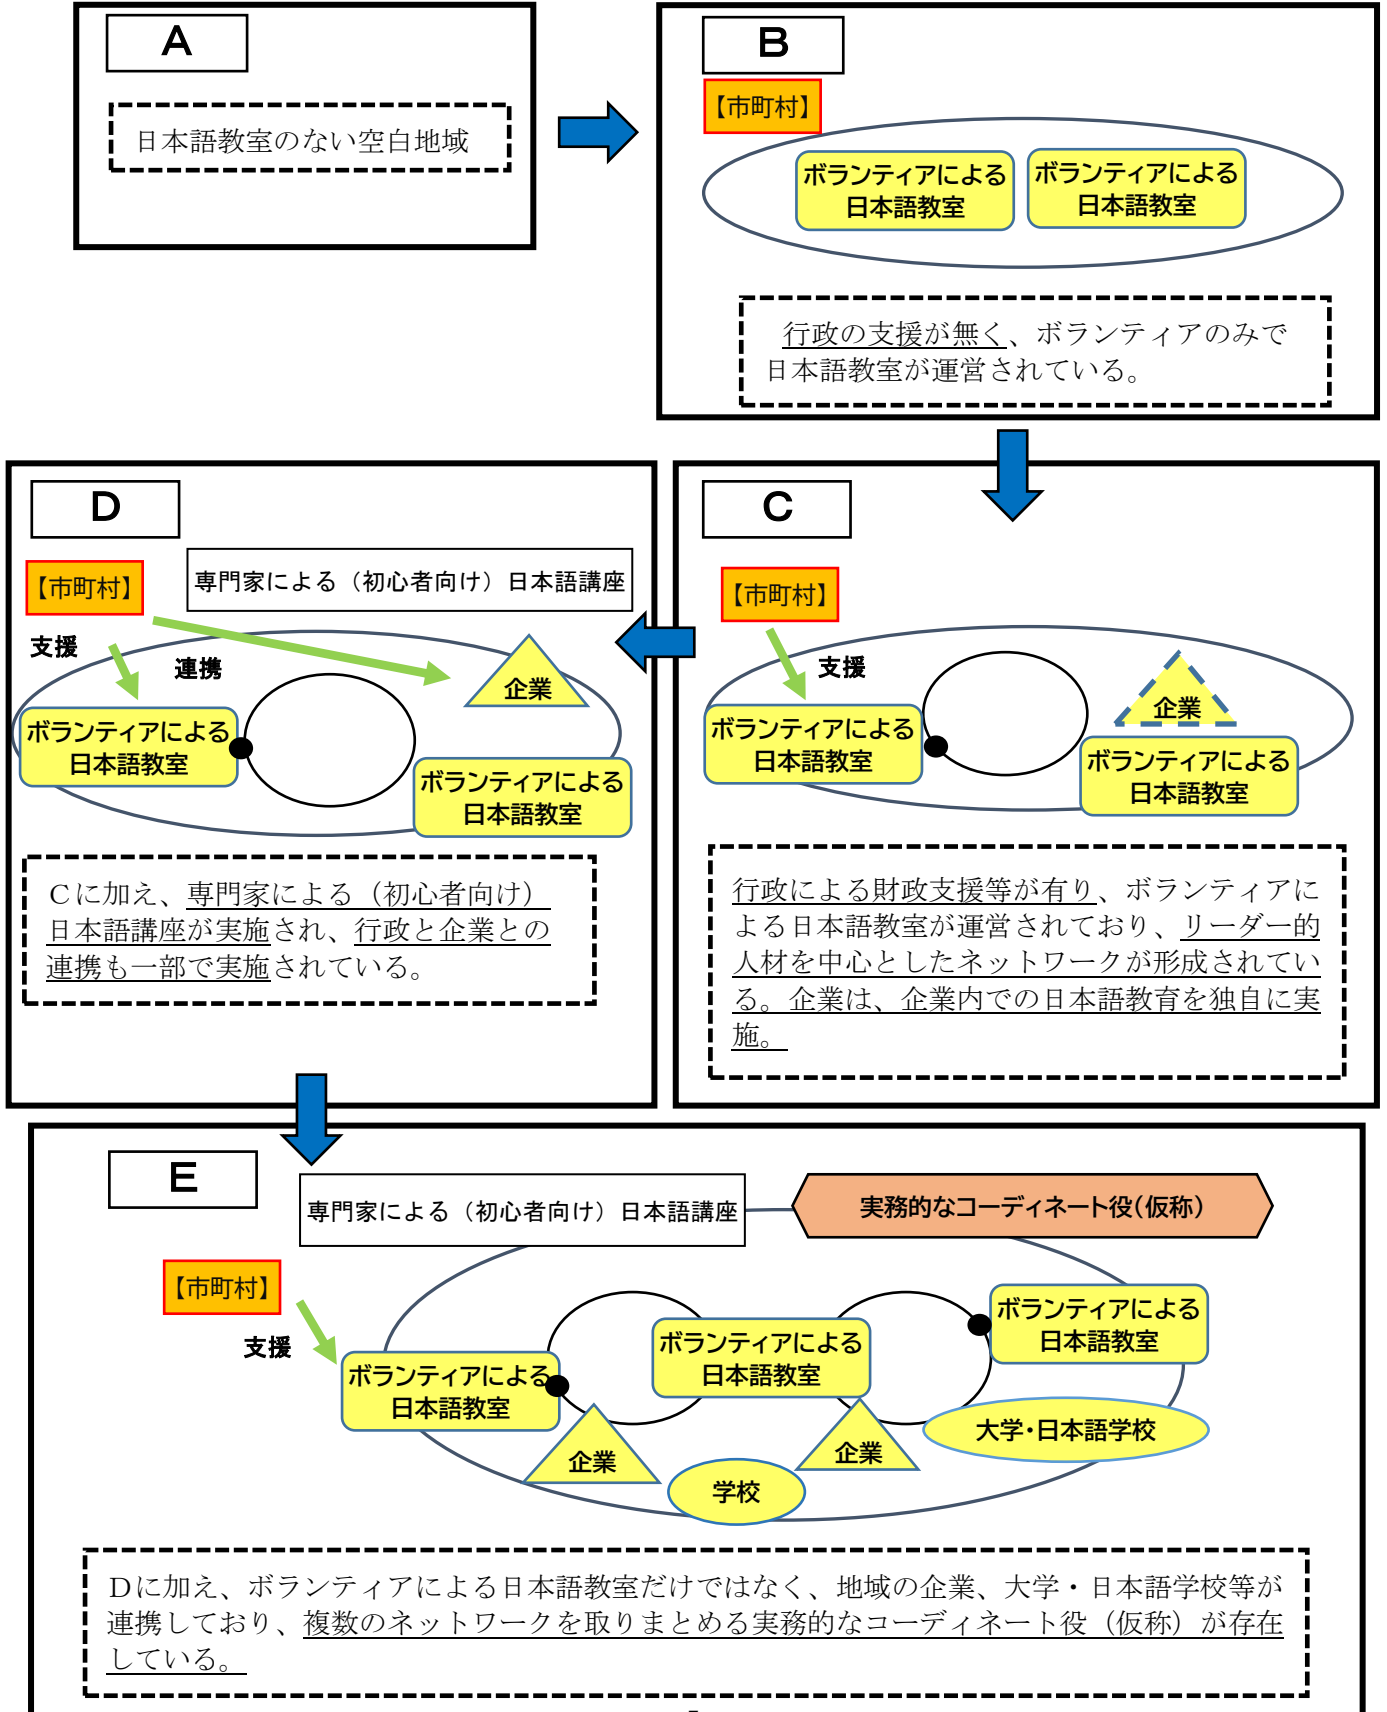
A

日本語教室のない空白地域

B

【市町村】

ボランティアによる日本語教室

ボランティアによる日本語教室

行政の支援が無く、ボランティアのみで日本語教室が運営されている。

D

【市町村】

専門家による（初心者向け）日本語講座

支援

連携

企業

ボランティアによる日本語教室

ボランティアによる日本語教室

Cに加え、専門家による（初心者向け）日本語講座が実施され、行政と企業との連携も一部で実施されている。

C

【市町村】

支援

企業

ボランティアによる日本語教室

ボランティアによる日本語教室

行政による財政支援等が有り、ボランティアによる日本語教室が運営されており、リーダー的人材を中心としたネットワークが形成されている。企業は、企業内での日本語教育を独自に実施。

E

専門家による（初心者向け）日本語講座

実務的なコーディネート役（仮称）

【市町村】

支援

ボランティアによる日本語教室

ボランティアによる日本語教室

ボランティアによる日本語教室

大学･日本語学校

企業

企業

学校

Dに加え、ボランティアによる日本語教室だけではなく、地域の企業、大学・日本語学校等が連携しており、複数のネットワークを取りまとめる実務的なコーディネート役（仮称）が存在している。